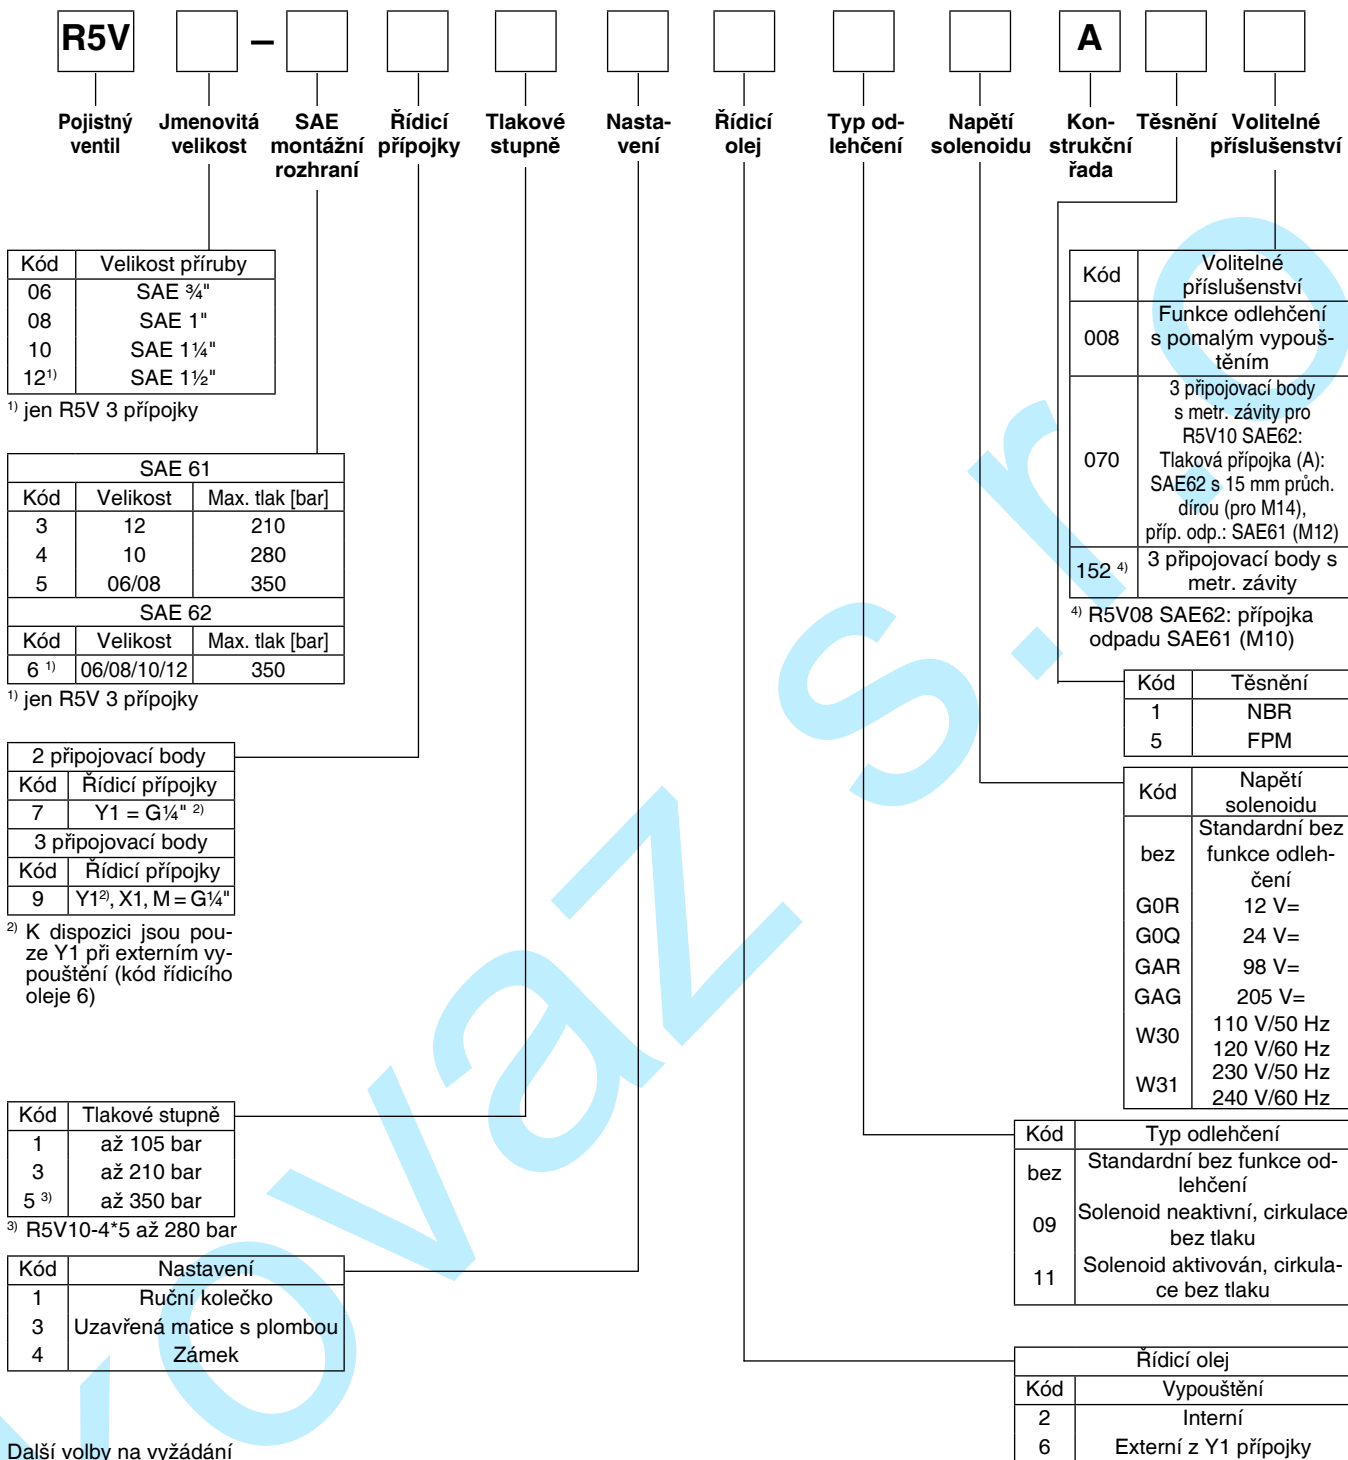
R5V – A

Pojistný ventil
Jmenovitá velikost
SAE montážní rozhraní
Řídicí přípojky
Tlakové stupně
Nastavení
Řídicí olej
Typ odlehčení
Napětí solenoidu
Konstrukční řada
Těsnění
Volitelné příslušenství

| Kód | Velikost příruby |
|---|---|
| 06 | SAE ¾" |
| 08 | SAE 1" |
| 10 | SAE 1¼" |
| 12$^{1)}$ | SAE 1½" |

$^{1)}$ jen R5V 3 přípojky

| SAE 61 | | |
|---|---|---|
| Kód | Velikost | Max. tlak [bar] |
| 3 | 12 | 210 |
| 4 | 10 | 280 |
| 5 | 06/08 | 350 |
| SAE 62 | | |
| Kód | Velikost | Max. tlak [bar] |
| 6 $^{1)}$ | 06/08/10/12 | 350 |

$^{1)}$ jen R5V 3 přípojky

| 2 připojovací body | |
|---|---|
| Kód | Řídicí přípojky |
| 7 | Y1 = G¼" $^{2)}$ |
| 3 připojovací body | |
| Kód | Řídicí přípojky |
| 9 | Y1$^{2)}$, X1, M = G¼" |

$^{2)}$ K dispozici jsou pouze Y1 při externím vypouštění (kód řídicího oleje 6)

| Kód | Tlakové stupně |
|---|---|
| 1 | až 105 bar |
| 3 | až 210 bar |
| 5 $^{3)}$ | až 350 bar |

$^{3)}$ R5V10-4*5 až 280 bar

| Kód | Nastavení |
|---|---|
| 1 | Ruční kolečko |
| 3 | Uzavřená matice s plombou |
| 4 | Zámek |

Další volby na vyžádání

| Kód | Volitelné příslušenství |
|---|---|
| 008 | Funkce odlehčení s pomalým vypouštěním |
| 070 | 3 připojovací body s metr. závity pro R5V10 SAE62: Tlaková přípojka (A): SAE62 s 15 mm průch. dírou (pro M14), příp. odp.: SAE61 (M12) |
| 152 $^{4)}$ | 3 připojovací body s metr. závity |

$^{4)}$ R5V08 SAE62: přípojka odpadu SAE61 (M10)

| Kód | Těsnění |
|---|---|
| 1 | NBR |
| 5 | FPM |

| Kód | Napětí solenoidu |
|---|---|
| bez | Standardní bez funkce odlehčení |
| G0R | 12 V= |
| G0Q | 24 V= |
| GAR | 98 V= |
| GAG | 205 V= |
| W30 | 110 V/50 Hz 120 V/60 Hz |
| W31 | 230 V/50 Hz 240 V/60 Hz |

| Kód | Typ odlehčení |
|---|---|
| bez | Standardní bez funkce odlehčení |
| 09 | Solenoid neaktivní, cirkulace bez tlaku |
| 11 | Solenoid aktivován, cirkulace bez tlaku |

| Řídicí olej | |
|---|---|
| Kód | Vypouštění |
| 2 | Interní |
| 6 | Externí z Y1 přípojky |

hovaz s.r.o